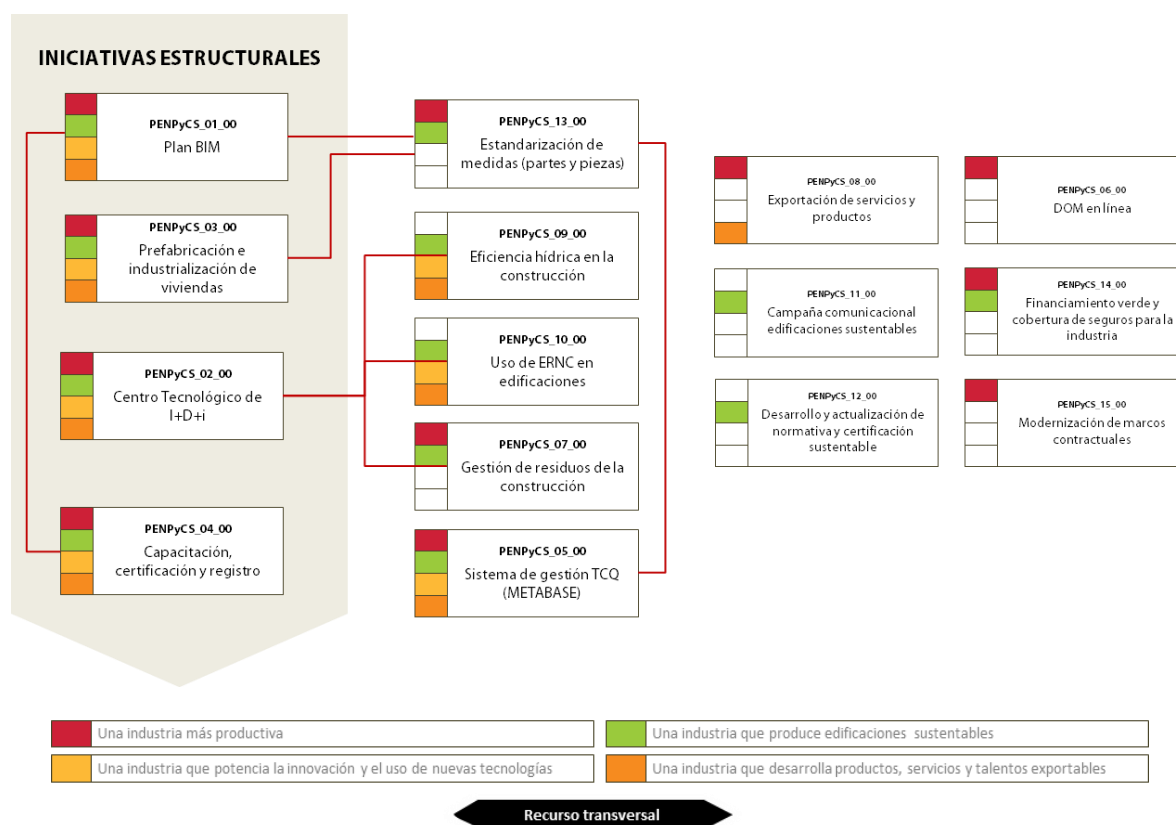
INICIATIVAS ESTRUCTURALES

PENPyCS_01_00
Plan BIM

PENPyCS_03_00
Prefabricación e industrialización de viviendas

PENPyCS_02_00
Centro Tecnológico de I+D+i

PENPyCS_04_00
Capacitación, certificación y registro

PENPyCS_13_00
Estandarización de medidas (partes y piezas)

PENPyCS_09_00
Eficiencia hídrica en la construcción

PENPyCS_10_00
Uso de ERNC en edificaciones

PENPyCS_07_00
Gestión de residuos de la construcción

PENPyCS_05_00
Sistema de gestión TCQ (METABASE)

PENPyCS_08_00
Exportación de servicios y productos

PENPyCS_06_00
DOM en línea

PENPyCS_11_00
Campaña comunicacional edificaciones sustentables

PENPyCS_14_00
Financiamiento verde y cobertura de seguros para la industria

PENPyCS_12_00
Desarrollo y actualización de normativa y certificación sustentable

PENPyCS_15_00
Modernización de marcos contractuales

Una industria más productiva
Una industria que produce edificaciones sustentables
Una industria que potencia la innovación y el uso de nuevas tecnologías
Una industria que desarrolla productos, servicios y talentos exportables

Recurso transversal